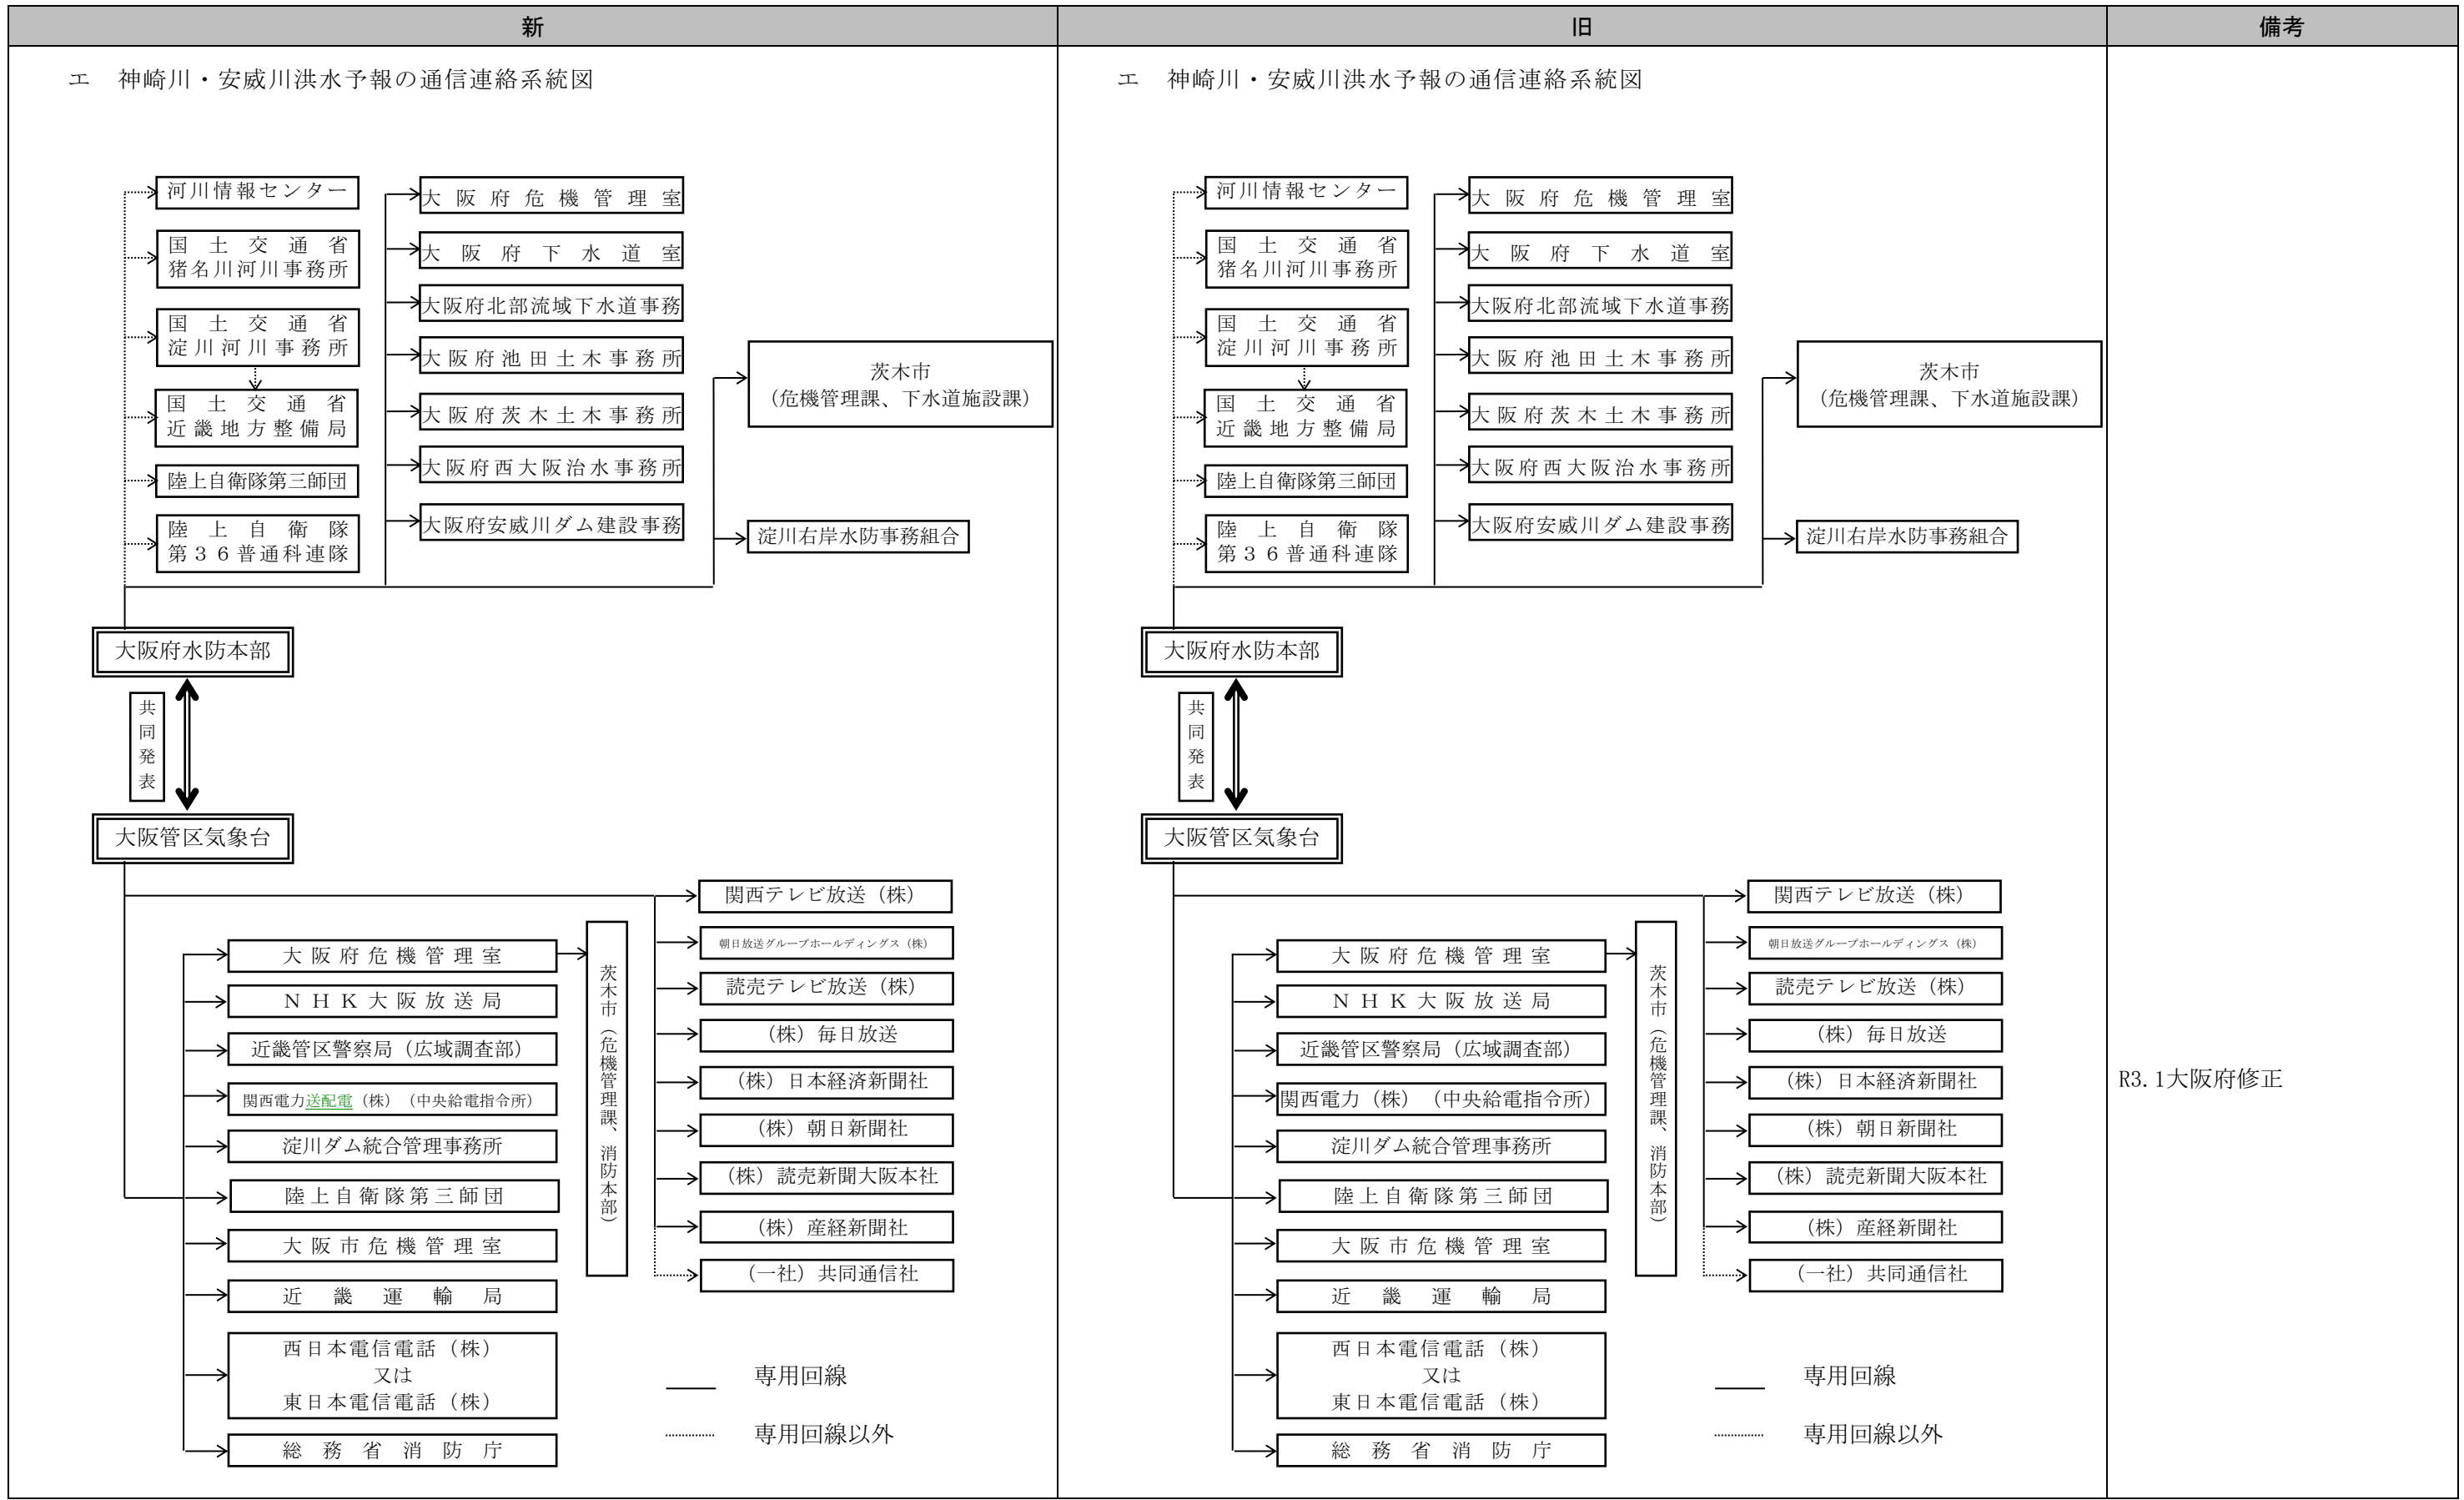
| 新 | 旧 | 備考 |
|---|---|---|
| エ　神崎川・安威川洪水予報の通信連絡系統図 | エ　神崎川・安威川洪水予報の通信連絡系統図 | R3.1大阪府修正 |

新

エ　神崎川・安威川洪水予報の通信連絡系統図

河川情報センター
国土交通省 猪名川河川事務所
国土交通省 淀川河川事務所
国土交通省 近畿地方整備局
陸上自衛隊第三師団
陸上自衛隊 第３６普通科連隊

大阪府危機管理室
大阪府下水道室
大阪府北部流域下水道事務
大阪府池田土木事務所
大阪府茨木土木事務所
大阪府西大阪治水事務所
大阪府安威川ダム建設事務

茨木市
（危機管理課、下水道施設課）
淀川右岸水防事務組合

大阪府水防本部
共同発表
大阪管区気象台

大阪府危機管理室
ＮＨＫ大阪放送局
近畿管区警察局（広域調査部）
関西電力送配電（株）（中央給電指令所）
淀川ダム統合管理事務所
陸上自衛隊第三師団
大阪市危機管理室
近畿運輸局
西日本電信電話（株）
又は
東日本電信電話（株）
総務省消防庁

茨木市（危機管理課、消防本部）

関西テレビ放送（株）
朝日放送グループホールディングス（株）
読売テレビ放送（株）
（株）毎日放送
（株）日本経済新聞社
（株）朝日新聞社
（株）読売新聞大阪本社
（株）産経新聞社
（一社）共同通信社

専用回線
専用回線以外

旧

エ　神崎川・安威川洪水予報の通信連絡系統図

河川情報センター
国土交通省 猪名川河川事務所
国土交通省 淀川河川事務所
国土交通省 近畿地方整備局
陸上自衛隊第三師団
陸上自衛隊 第３６普通科連隊

大阪府危機管理室
大阪府下水道室
大阪府北部流域下水道事務
大阪府池田土木事務所
大阪府茨木土木事務所
大阪府西大阪治水事務所
大阪府安威川ダム建設事務

茨木市
（危機管理課、下水道施設課）
淀川右岸水防事務組合

大阪府水防本部
共同発表
大阪管区気象台

大阪府危機管理室
ＮＨＫ大阪放送局
近畿管区警察局（広域調査部）
関西電力（株）（中央給電指令所）
淀川ダム統合管理事務所
陸上自衛隊第三師団
大阪市危機管理室
近畿運輸局
西日本電信電話（株）
又は
東日本電信電話（株）
総務省消防庁

茨木市（危機管理課、消防本部）

関西テレビ放送（株）
朝日放送グループホールディングス（株）
読売テレビ放送（株）
（株）毎日放送
（株）日本経済新聞社
（株）朝日新聞社
（株）読売新聞大阪本社
（株）産経新聞社
（一社）共同通信社

専用回線
専用回線以外